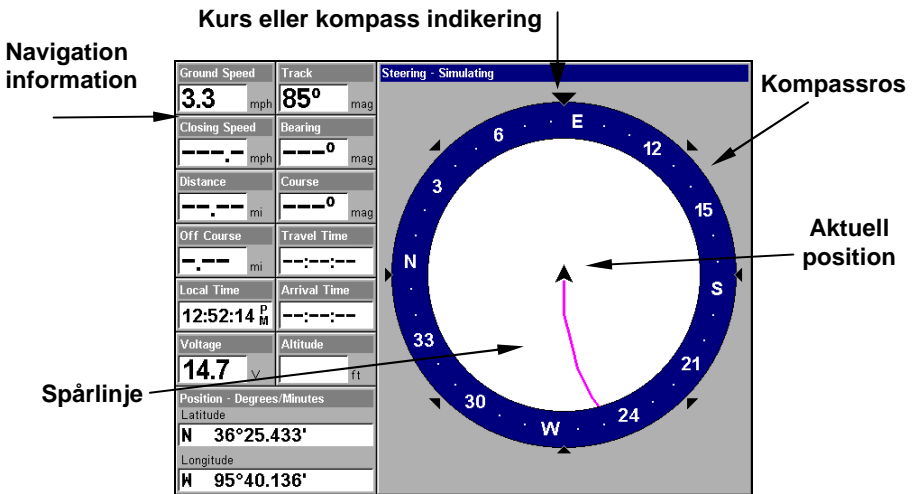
Kurs eller kompass indikering

Navigation information

Ground Speed
3.3 mph
Track
85° mag
Closing Speed
---.- mph
Bearing
---° mag
Distance
--.-- mi
Course
---° mag
Off Course
-.-- mi
Travel Time
--:--:--
Local Time
12:52:14 PM
Arrival Time
--:--:--
Voltage
14.7 V
Altitude
ft
Position - Degrees/Minutes
Latitude
N 36°25.433'
Longitude
W 95°40.136'

Steering - Simulating

E
6
12
3
15
N
S
33
21
30
24
W

Kompassros

Aktuell position

Spårlinje